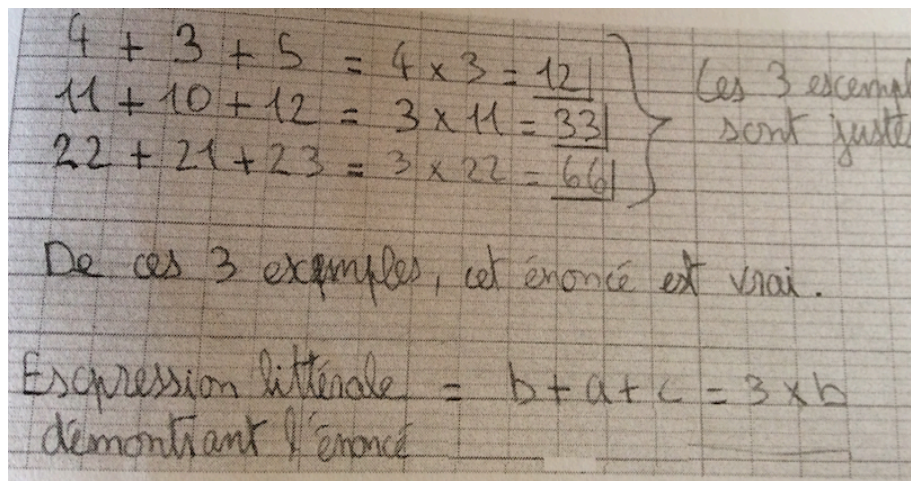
$4 + 3 + 5 = 4 \times 3 = 12$
$11 + 10 + 12 = 3 \times 11 = 33$
$22 + 21 + 23 = 3 \times 22 = 66$

Les 3 excempl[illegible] sont juste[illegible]

De ces 3 exemples, cet énoncé est vrai.

Escpression littérale démontrant l'énoncé $= b + a + c = 3 \times b$